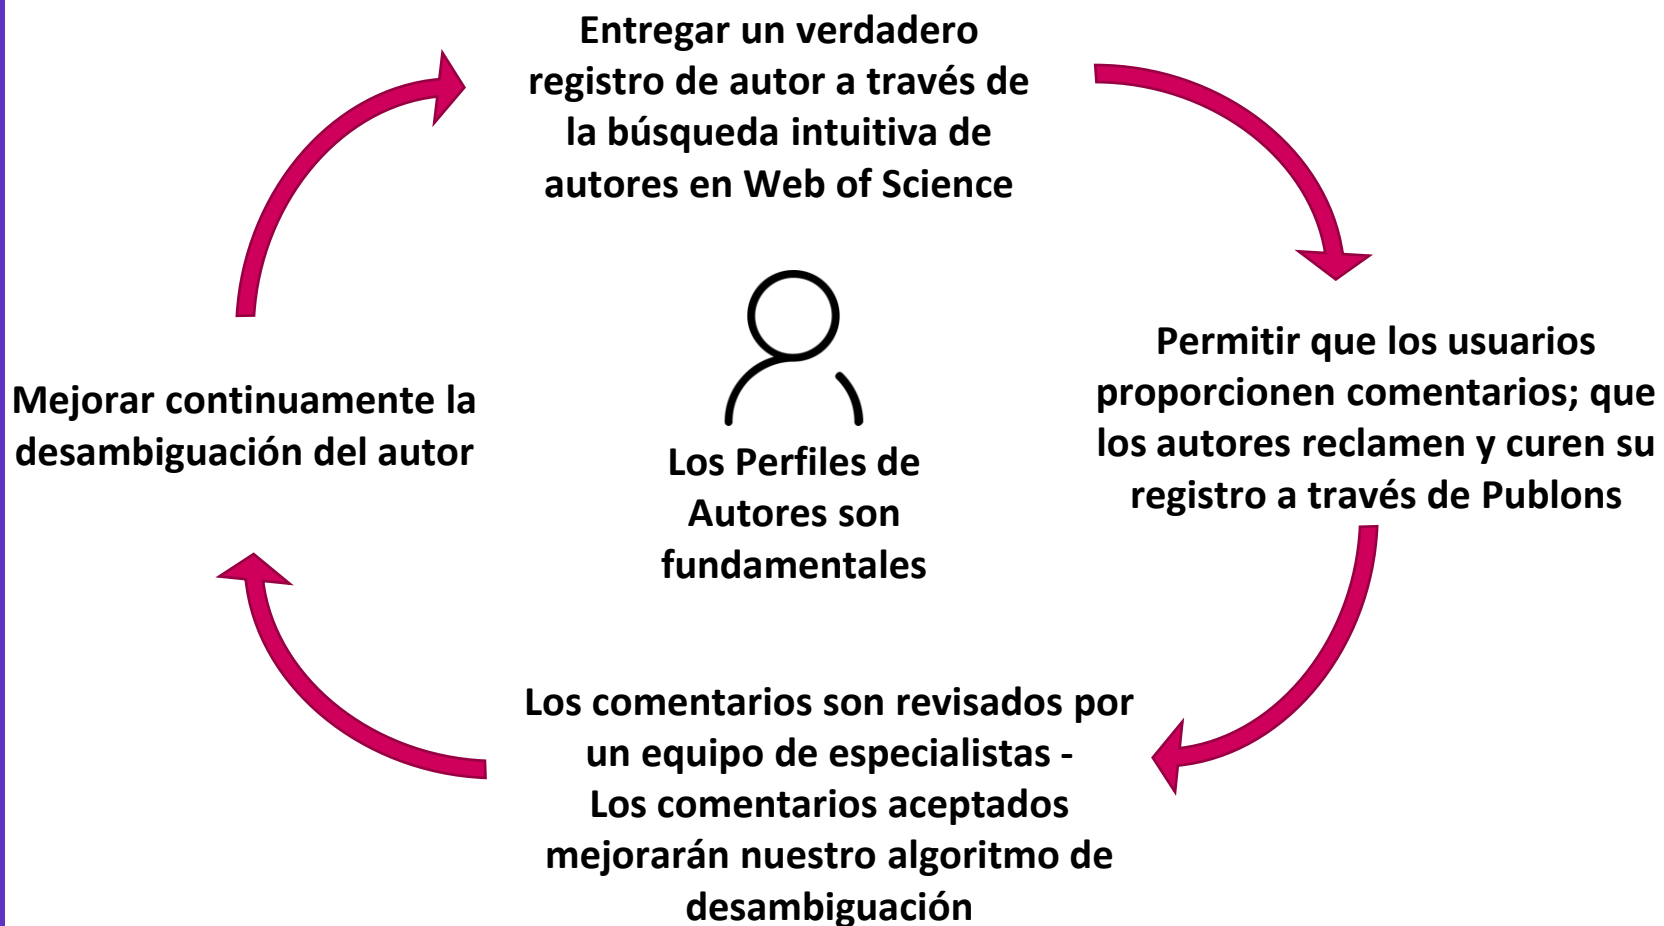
Entregar un verdadero registro de autor a través de la búsqueda intuitiva de autores en Web of Science

Permitir que los usuarios proporcionen comentarios; que los autores reclamen y curen su registro a través de Publons

Los comentarios son revisados por un equipo de especialistas - Los comentarios aceptados mejorarán nuestro algoritmo de desambiguación

Mejorar continuamente la desambiguación del autor

Los Perfiles de Autores son fundamentales